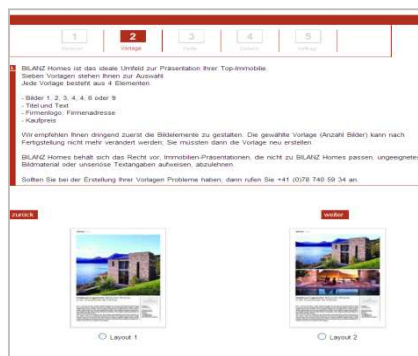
1
Immobilie

2
Vorlage

3
Texte

4
Bilder

5
Auftrag

BILANZ Homes ist das ideale Umfeld zur Präsentation Ihrer Top-Immobilie.
Sieben Vorlagen stehen Ihnen zur Auswahl.
Jede Vorlage besteht aus 4 Elementen:

- Bilder 1, 2, 3, 4, 5, 6 oder 9
- Titel und Text
- Firmenlogo, Firmenadresse
- Kaufpreis

Wir empfehlen Ihnen dringend zuerst die Bildelemente zu gestalten. Die gewählte Vorlage (Anzahl Bilder) kann nach Fertigstellung nicht mehr verändert werden. Sie müssten dann die Vorlage neu erstellen.

BILANZ Homes behält sich das Recht vor, Immobilien-Präsentationen, die nicht zu BILANZ Homes passen, ungeeignetes Bildmaterial oder unseriöse Textangaben aufweisen, abzulehnen.

Sollten Sie bei der Erstellung Ihrer Vorlagen Probleme haben, dann rufen Sie +41 (0)78 740 59 34 an.

zurück

weiter

Layout 1

Layout 2